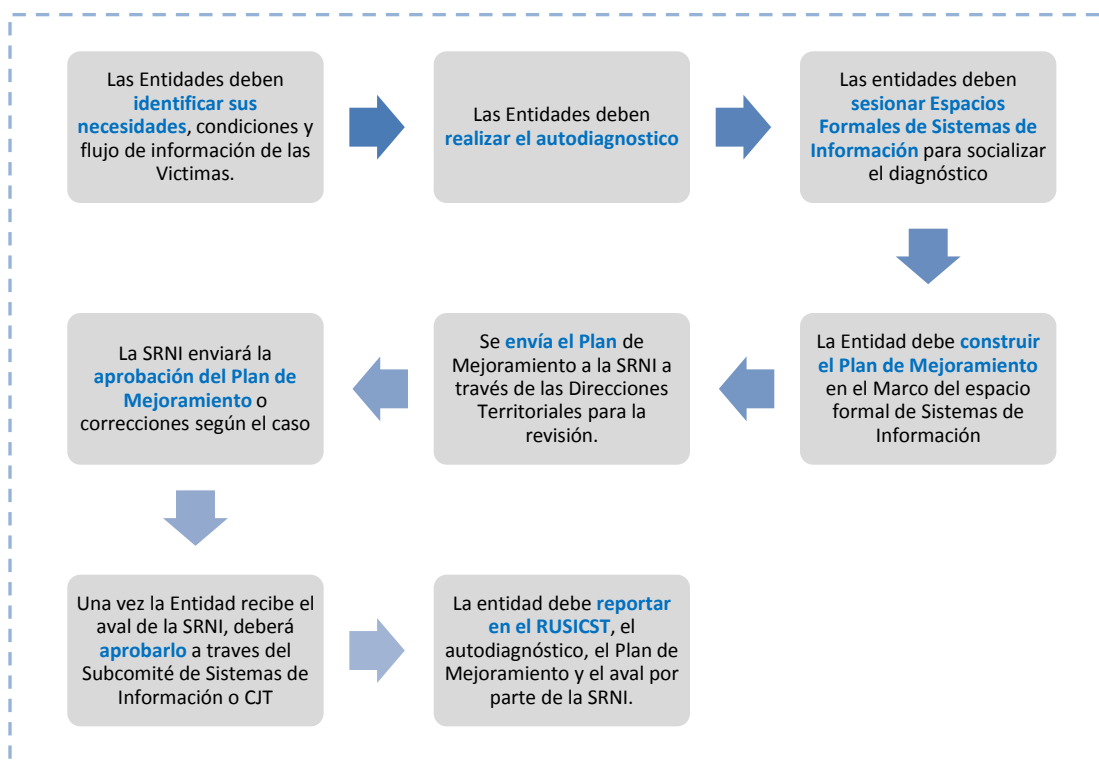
Las Entidades deben identificar sus necesidades, condiciones y flujo de información de las Victimas.

Las Entidades deben realizar el autodiagnostico

Las entidades deben sesionar Espacios Formales de Sistemas de Información para socializar el diagnóstico

La Entidad debe construir el Plan de Mejoramiento en el Marco del espacio formal de Sistemas de Información

Se envía el Plan de Mejoramiento a la SRNI a través de las Direcciones Territoriales para la revisión.

La SRNI enviará la aprobación del Plan de Mejoramiento o correcciones según el caso

Una vez la Entidad recibe el aval de la SRNI, deberá aprobarlo a traves del Subcomité de Sistemas de Información o CJT

La entidad debe reportar en el RUSICST, el autodiagnóstico, el Plan de Mejoramiento y el aval por parte de la SRNI.